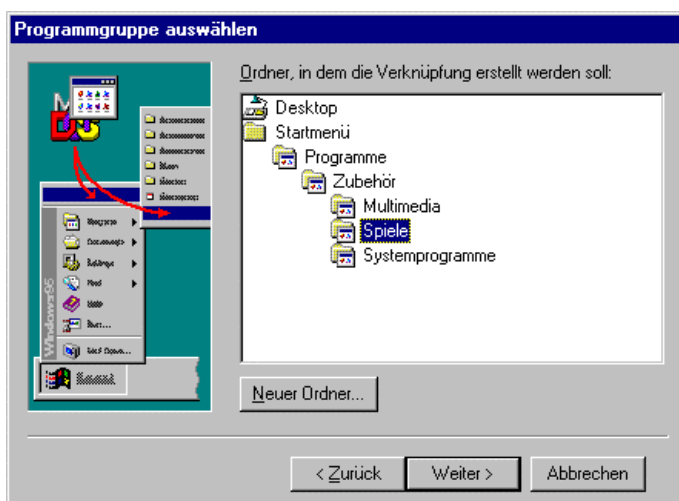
Programmgruppe auswählen

Ordner, in dem die Verknüpfung erstellt werden soll:

Desktop
Startmenü
Programme
Zubehör
Multimedia
Spiele
Systemprogramme

Windows95

Neuer Ordner...

< Zurück
Weiter >
Abbrechen